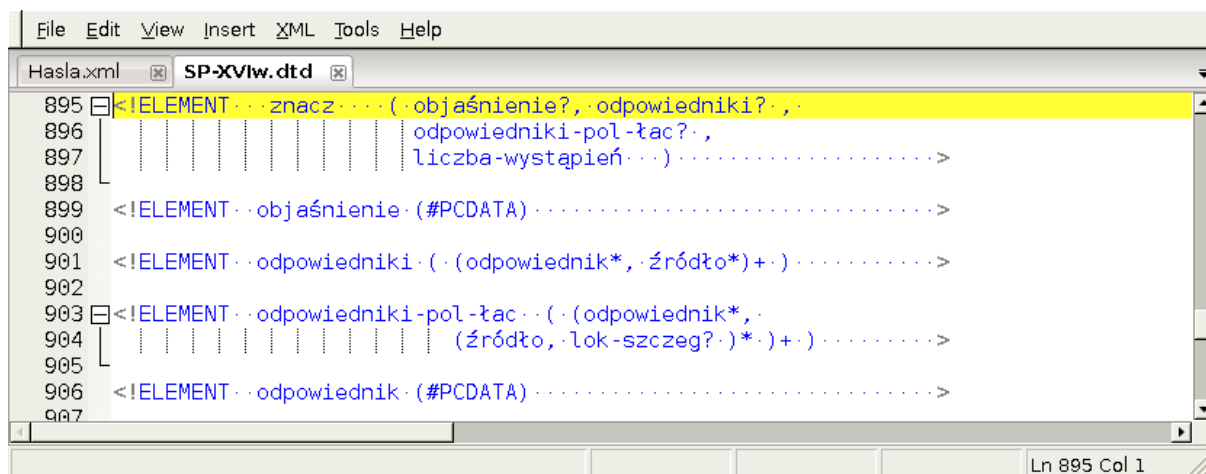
File Edit View Insert XML Tools Help

Hasla.xml SP-XVIw.dtd

895 <!ELEMENT znacz ( objaśnienie?, odpowiedniki? ,
896 odpowiedniki-pol-łac? ,
897 liczba-wystąpień ) >
898
899 <!ELEMENT objaśnienie (#PCDATA) >
900
901 <!ELEMENT odpowiedniki ( (odpowiednik*, źródło*)+ ) >
902
903 <!ELEMENT odpowiedniki-pol-łac ( (odpowiednik*,
904 (źródło, lok-szczeg? )* )+ ) >
905
906 <!ELEMENT odpowiednik (#PCDATA) >
907

Ln 895 Col 1